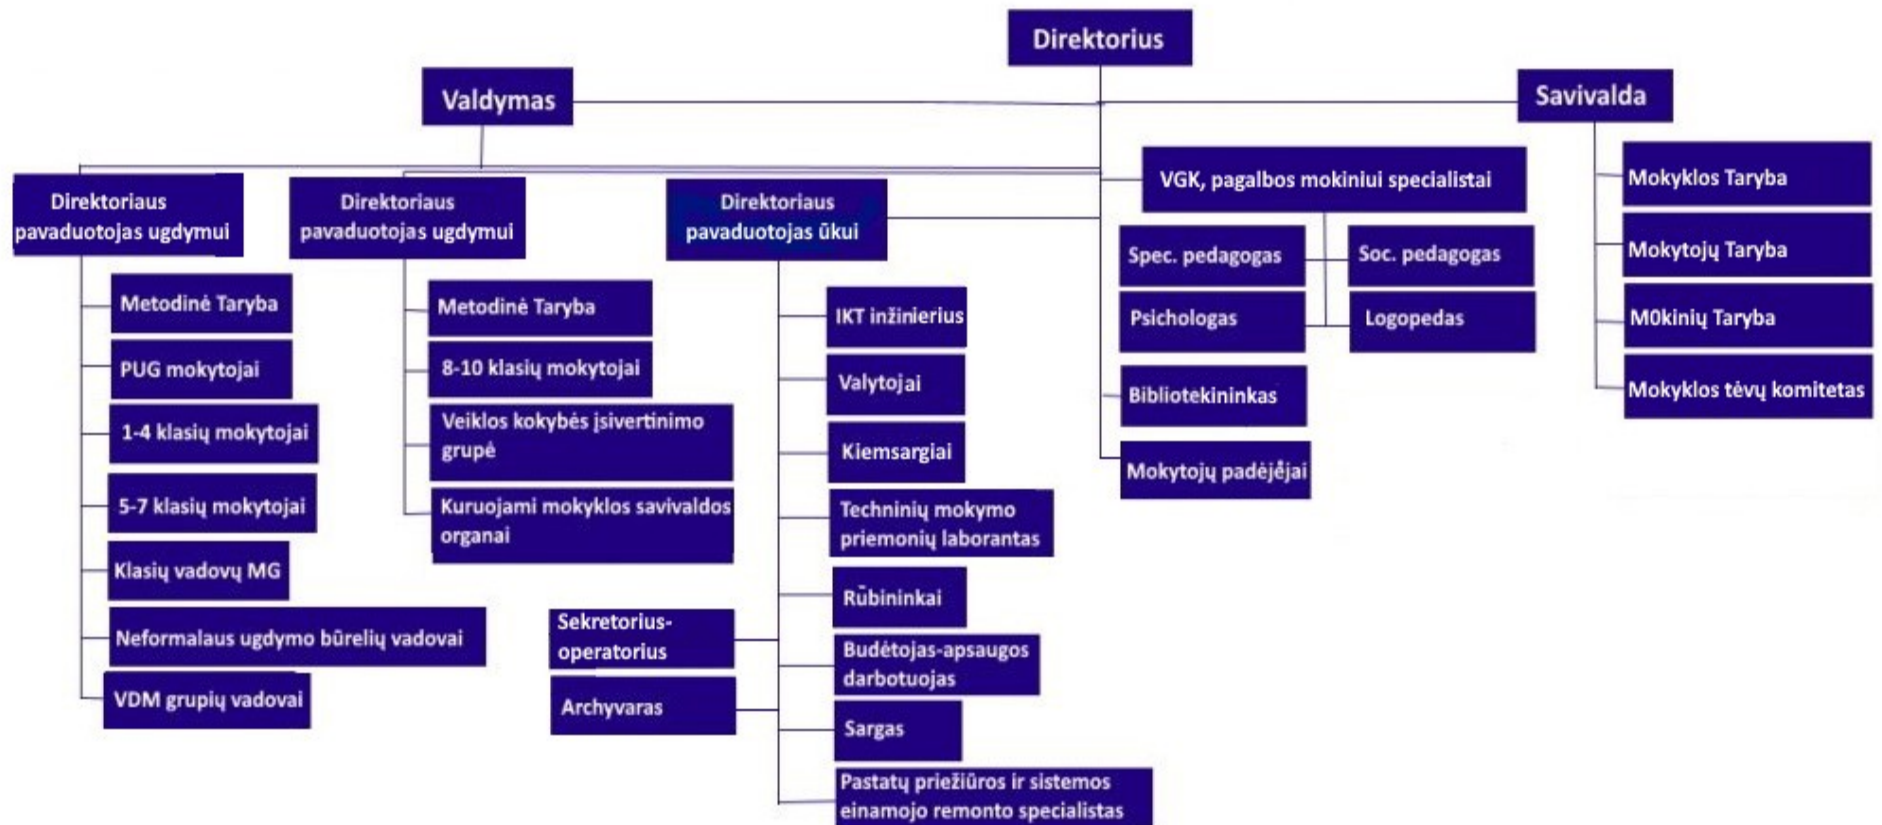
Direktorius

Valdymas

Savivalda

Direktoriaus pavaduotojas ugdymui

Metodinė Taryba

PUG mokytojai

1-4 klasių mokytojai

5-7 klasių mokytojai

Klasių vadovų MG

Neformalaus ugdymo būrelių vadovai

VDM grupių vadovai

Direktoriaus pavaduotojas ugdymui

Metodinė Taryba

8-10 klasių mokytojai

Veiklos kokybės įsivertinimo grupė

Kuruojami mokyklos savivaldos organai

Direktoriaus pavaduotojas ūkui

IKT inžinierius

Valytojai

Kiemsargiai

Techninių mokymo priemonių laborantas

Rūbininkai

Budėtojas-apsaugos darbuotojas

Sargas

Pastatų priežiūros ir sistemos einamojo remonto specialistas

Sekretorius-operatorius

Archyvaras

VGK, pagalbos mokiniui specialistai

Spec. pedagogas

Soc. pedagogas

Psichologas

Logopedas

Bibliotekininkas

Mokytojų padėjėjai

Mokyklos Taryba

Mokytojų Taryba

M0kinių Taryba

Mokyklos tėvų komitetas